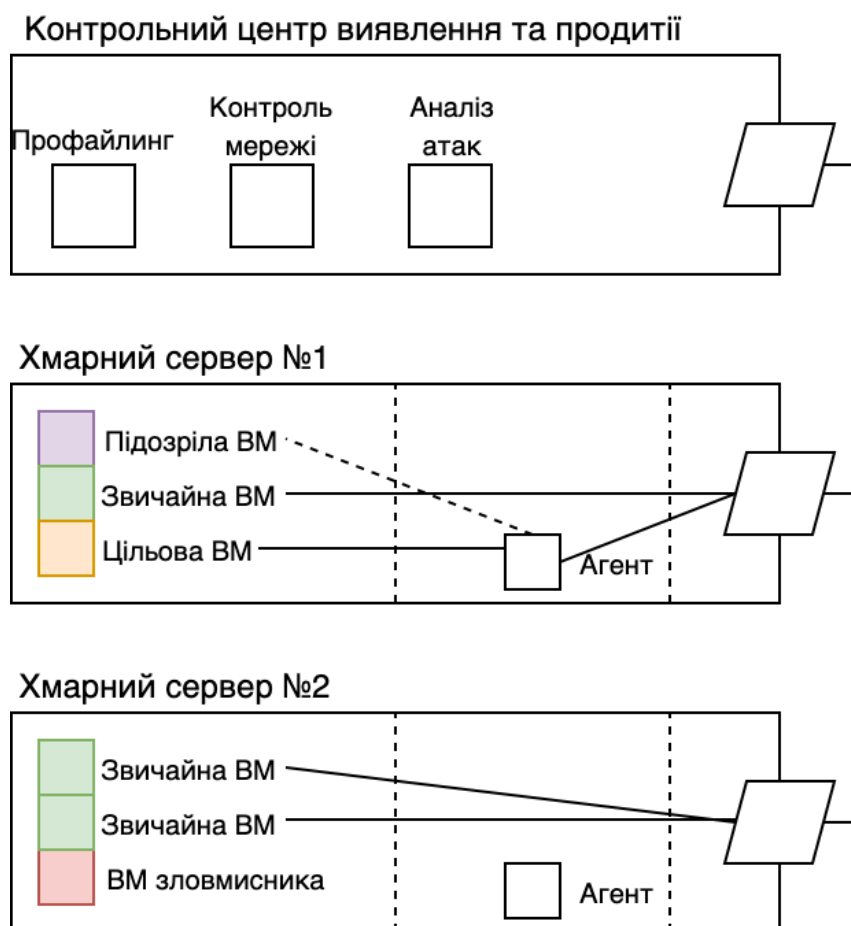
Контрольний центр виявлення та продитії

Профайлинг

Контроль мережі

Аналіз атак

Хмарний сервер №1

Підозріла ВМ

Звичайна ВМ

Цільова ВМ

Агент

Хмарний сервер №2

Звичайна ВМ

Звичайна ВМ

ВМ зловмисника

Агент